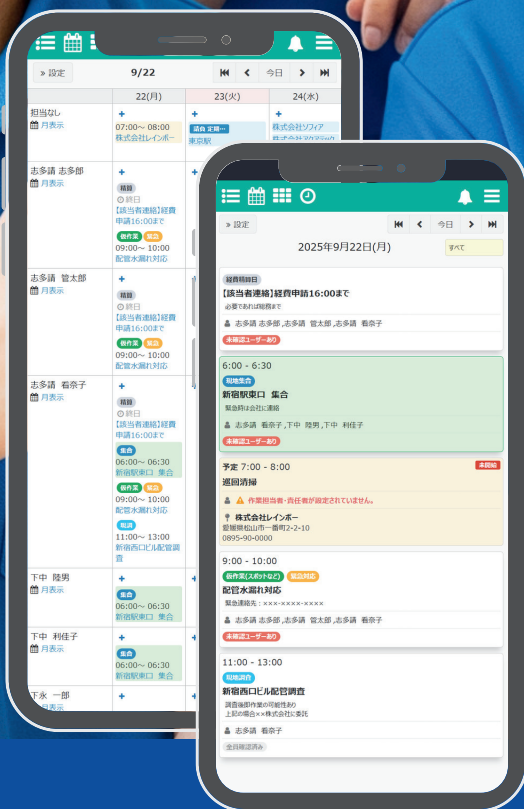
» 設定

9/22

今日

| | 22(月) | 23(火) | 24(水) |
|---|---|---|---|
| 担当なし 月表示 | 07:00～08:00 株式会社レインボー | 過去 定期… 東京駅 | 株式会社ソフィア |
| 志多請 志多郎 月表示 | 精算 終日 【該当者連絡】経費申請16:00まで 修作業 装品 09:00～10:00 配管水漏れ対応 | | |
| 志多請 管太郎 月表示 | 精算 終日 【該当者連絡】経費申請16:00まで 修作業 装品 09:00～10:00 配管水漏れ対応 | | |
| 志多請 看奈子 月表示 | 精算 終日 【該当者連絡】経費申請16:00まで 集合 06:00～06:30 新宿駅東口 集合 修作業 装品 09:00～10:00 配管水漏れ対応 現調 11:00～13:00 新宿西口ビル配管調査 | | |
| 下中 陸男 月表示 | 集合 06:00～06:30 新宿駅東口 集合 | | |
| 下中 利佳子 月表示 | 集合 06:00～06:30 新宿駅東口 集合 | | |
| 下永 一郎 月表示 | | | |

» 設定

今日

2025年9月22日(月)

すべて

経費精算日
【該当者連絡】経費申請16:00まで
必要であれば精算まで
志多請 志多郎 ,志多請 管太郎 ,志多請 看奈子
未確認ユーザーあり

6:00 - 6:30
現地集合
新宿駅東口 集合
緊急時は会社に連絡
志多請 看奈子 ,下中 陸男 ,下中 利佳子
未確認ユーザーあり

予定 7:00 - 8:00
本登録
巡回清掃
作業担当者・責任者が設定されていません。
株式会社レインボー
愛媛県松山市一番町2-2-10
0895-90-0000

9:00 - 10:00
修作業(スポットなど) 装品対応
配管水漏れ対応
緊急連絡先：×××-××××-××××
志多請 志多郎 ,志多請 管太郎 ,志多請 看奈子
未確認ユーザーあり

11:00 - 13:00
現地調査
新宿西口ビル配管調査
調査後即作業の可能性あり
上記の場合××株式会社に委託
志多請 看奈子
全員確認済み